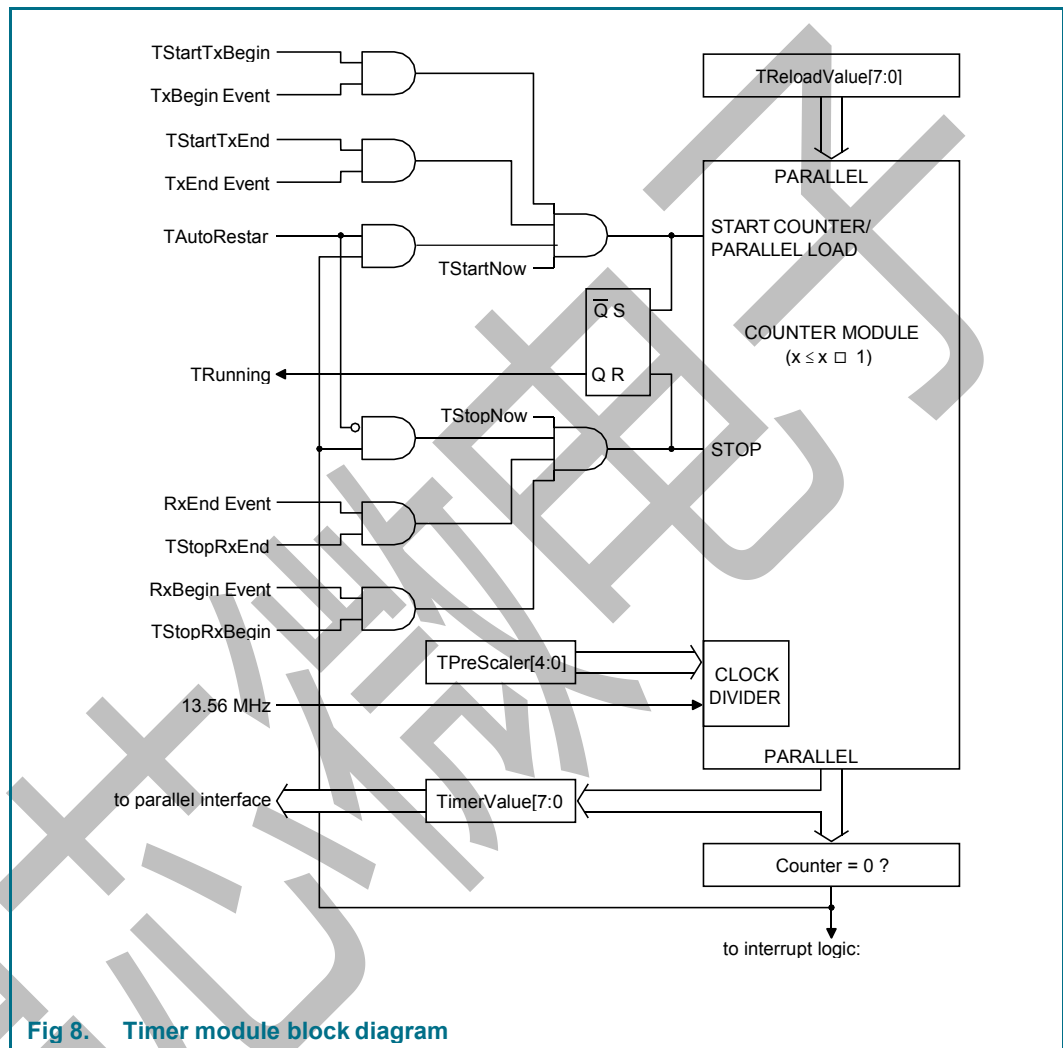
TStartTxBegin

TxBegin Event

TStartTxEnd

TxEnd Event

TAutoRestar

TStartNow

TReloadValue[7:0]

PARALLEL

START COUNTER/ PARALLEL LOAD

$\overline{Q}$ S

COUNTER MODULE
(x ≤ x □ 1)

TRunning

Q R

TStopNow

STOP

RxEnd Event

TStopRxEnd

RxBegin Event

TStopRxBegin

TPreScaler[4:0]

CLOCK DIVIDER

13.56 MHz

PARALLEL

to parallel interface

TimerValue[7:0

Counter = 0 ?

to interrupt logic:

Fig 8. Timer module block diagram